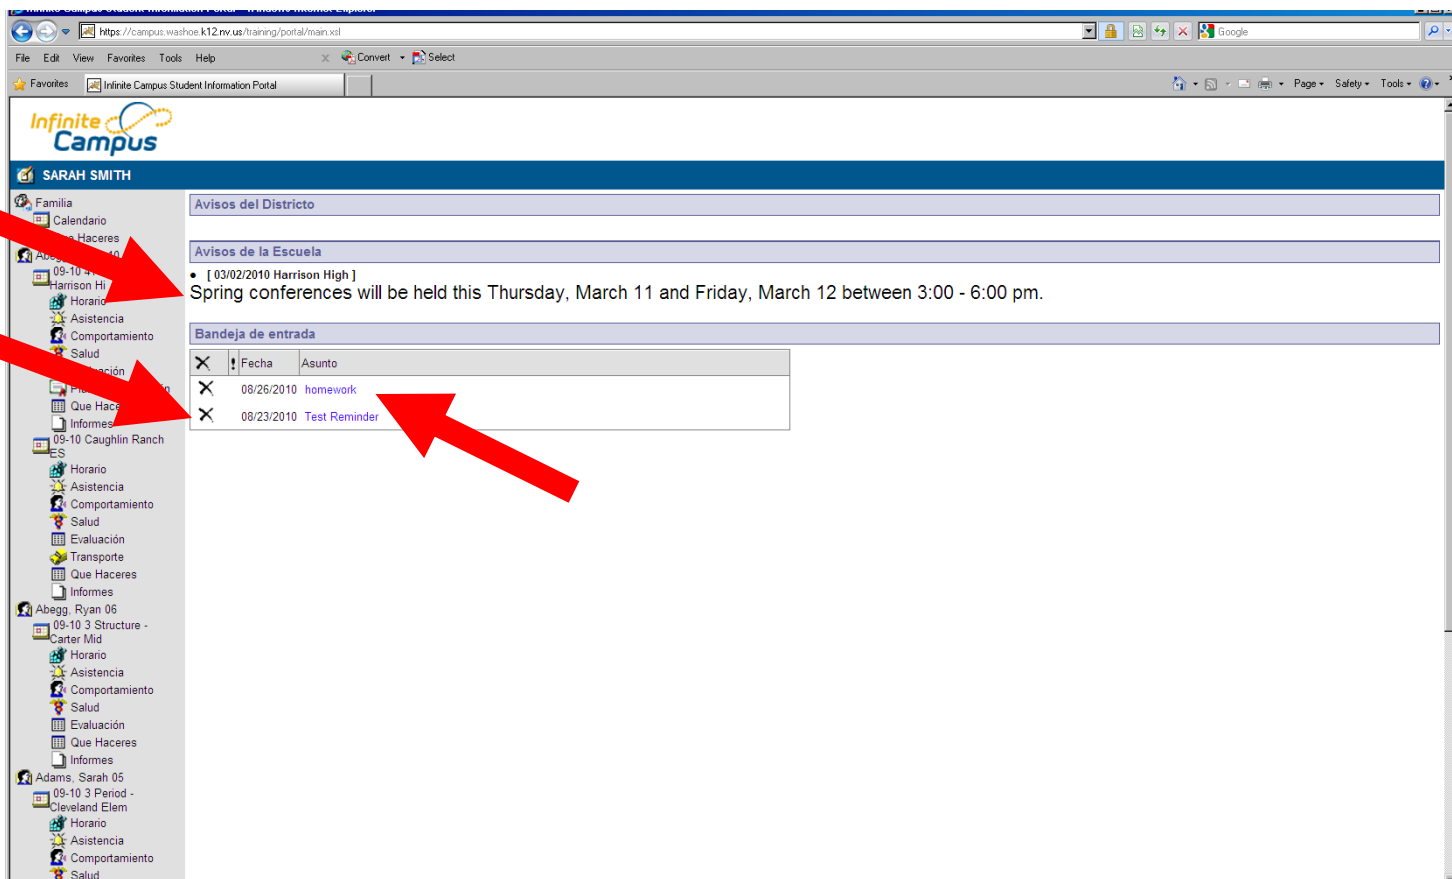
https://campus.washoe.k12.nv.us/training/portal/main.xsl

Google

File Edit View Favorites Tools Help

Convert Select

Favorites Infinite Campus Student Information Portal

Page Safety Tools

Infinite Campus

SARAH SMITH

Familia
Calendario
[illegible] Haceres
Abeg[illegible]
09-10 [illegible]
Harrison Hi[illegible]
Horario
Asistencia
Comportamiento
Salud
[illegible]ación
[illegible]
Que Hace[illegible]
Informes
09-10 Caughlin Ranch ES
Horario
Asistencia
Comportamiento
Salud
Evaluación
Transporte
Que Haceres
Informes
Abegg, Ryan 06
09-10 3 Structure - Carter Mid
Horario
Asistencia
Comportamiento
Salud
Evaluación
Que Haceres
Informes
Adams, Sarah 05
09-10 3 Period - Cleveland Elem
Horario
Asistencia
Comportamiento
Salud

Avisos del Districto

Avisos de la Escuela

• [ 03/02/2010 Harrison High ]
Spring conferences will be held this Thursday, March 11 and Friday, March 12 between 3:00 - 6:00 pm.

Bandeja de entrada

| X | ! | Fecha | Asunto |
|---|---|---|---|
| X | | 08/26/2010 | homework |
| X | | 08/23/2010 | Test Reminder |